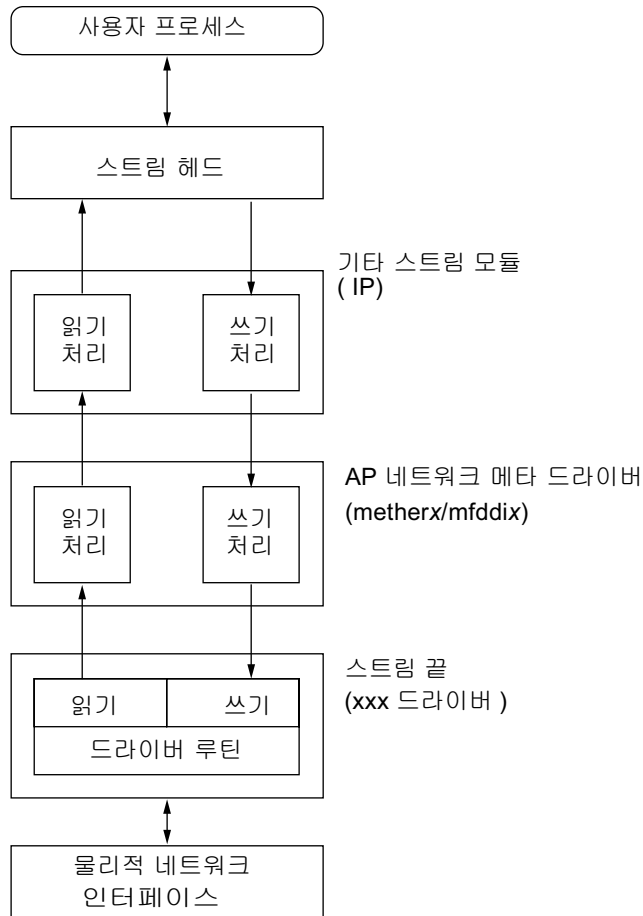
사용자 프로세스

스트림 헤드

기타 스트림 모듈
( IP)

읽기
처리

쓰기
처리

AP 네트워크 메타 드라이버
(metherx/mfddix)

읽기
처리

쓰기
처리

스트림 끝
(xxx 드라이버 )

읽기

쓰기

드라이버 루틴

물리적 네트워크
인터페이스